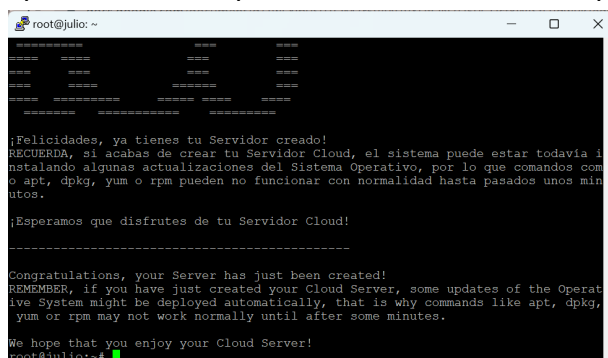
root@julio: ~

¡Felicidades, ya tienes tu Servidor creado!
RECUERDA, si acabas de crear tu Servidor Cloud, el sistema puede estar todavía instalando algunas actualizaciones del Sistema Operativo, por lo que comandos como apt, dpkg, yum o rpm pueden no funcionar con normalidad hasta pasados unos minutos.

¡Esperamos que disfrutes de tu Servidor Cloud!

-----------------------------------------------

Congratulations, your Server has just been created!
REMEMBER, if you have just created your Cloud Server, some updates of the Operative System might be deployed automatically, that is why commands like apt, dpkg, yum or rpm may not work normally until after some minutes.

We hope that you enjoy your Cloud Server!
root@julio:~#